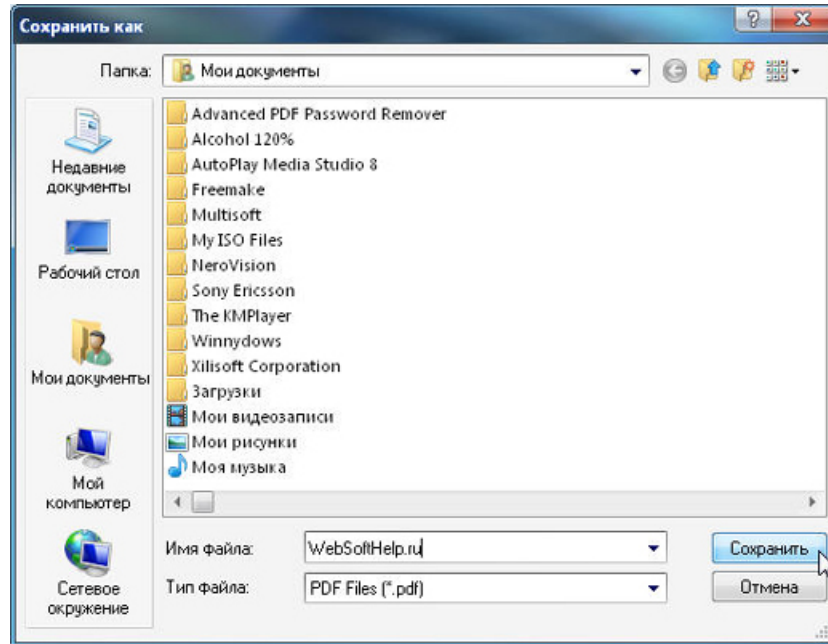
Сохранить как

?

X

Папка: Мои документы

Недавние документы

Рабочий стол

Мои документы

Мой компьютер

Сетевое окружение

Advanced PDF Password Remover
Alcohol 120%
AutoPlay Media Studio 8
Freemake
Multisoft
My ISO Files
NeroVision
Sony Ericsson
The KMPlayer
Winnydows
Xilisoft Corporation
Загрузки
Мои видеозаписи
Мои рисунки
Моя музыка

Имя файла: WebSoftHelp.ru

Тип файла: PDF Files (*.pdf)

Сохранить

Отмена